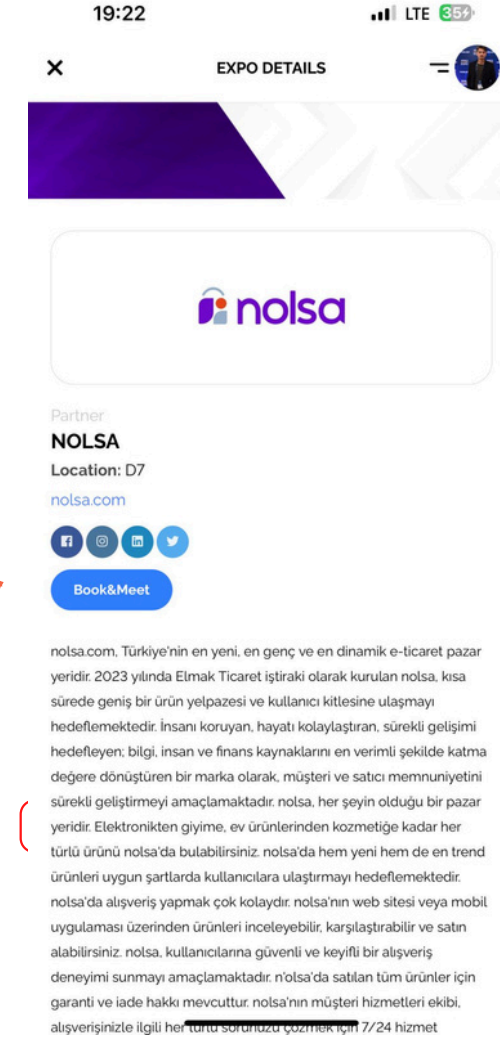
19:22

LTE 35

EXPO DETAILS

nolsa

Partner

NOLSA

Location: D7

nolsa.com

Book&Meet

nolsa.com, Türkiye'nin en yeni, en genç ve en dinamik e-ticaret pazar yeridir. 2023 yılında Elmak Ticaret iştiraki olarak kurulan nolsa, kısa sürede geniş bir ürün yelpazesi ve kullanıcı kitlesine ulaşmayı hedeflemektedir. İnsanı koruyan, hayatı kolaylaştıran, sürekli gelişimi hedefleyen; bilgi, insan ve finans kaynaklarını en verimli şekilde katma değere dönüştüren bir marka olarak, müşteri ve satıcı memnuniyetini sürekli geliştirmeyi amaçlamaktadır. nolsa, her şeyin olduğu bir pazar yeridir. Elektronikten giyime, ev ürünlerinden kozmetiğe kadar her türlü ürünü nolsa'da bulabilirsiniz. nolsa'da hem yeni hem de en trend ürünleri uygun şartlarda kullanıcılara ulaştırmayı hedeflemektedir. nolsa'da alışveriş yapmak çok kolaydır. nolsa'nın web sitesi veya mobil uygulaması üzerinden ürünleri inceleyebilir, karşılaştırabilir ve satın alabilirsiniz. nolsa, kullanıcılarına güvenli ve keyifli bir alışveriş deneyimi sunmayı amaçlamaktadır. n'olsa'da satılan tüm ürünler için garanti ve iade hakkı mevcuttur. nolsa'nın müşteri hizmetleri ekibi, alışverişinizle ilgili her türlü sorunuzu çözmek için 7/24 hizmet